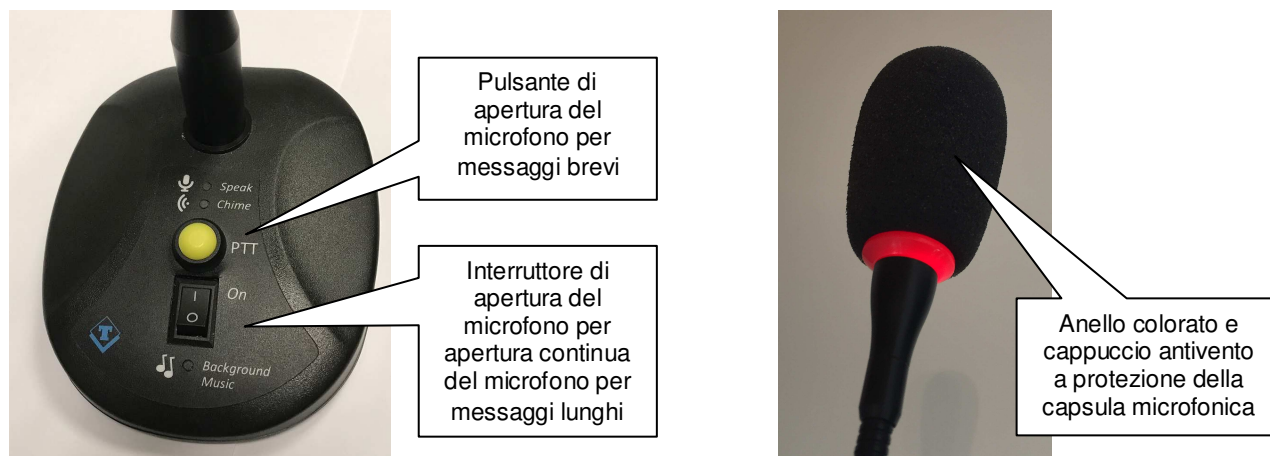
Speak
Chime
PTT
On
I
O
T
Background Music

Pulsante di apertura del microfono per messaggi brevi

Interruttore di apertura del microfono per apertura continua del microfono per messaggi lunghi

Anello colorato e cappuccio antivento a protezione della capsula microfonica